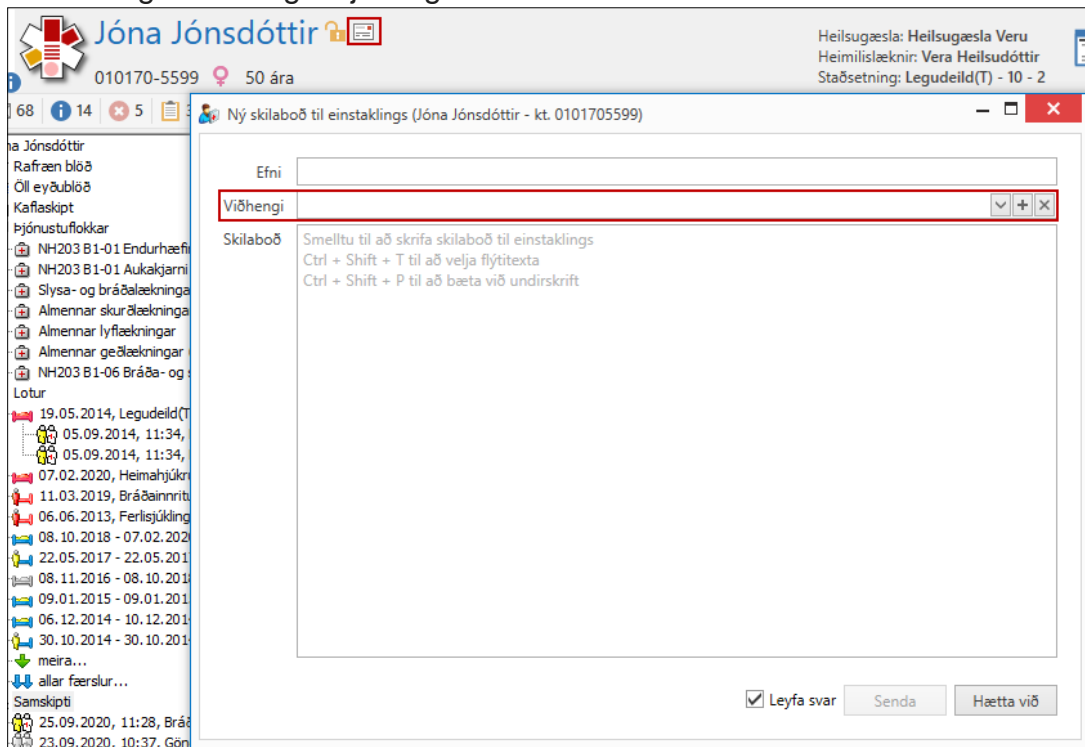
Jóna Jónsdóttir

010170-5599 50 ára

Heilsugæsla: Heilsugæsla Veru
Heimilislæknir: Vera Heilsudóttir
Staðsetning: Legudeild(T) - 10 - 2

68 14 5

Ný skilaboð til einstaklings (Jóna Jónsdóttir - kt. 0101705599)

Efni

Viðhengi

Skilaboð
Smelltu til að skrifa skilaboð til einstaklings
Ctrl + Shift + T til að velja flýtitexta
Ctrl + Shift + P til að bæta við undirskrift

Leyfa svar
Senda
Hætta við

na Jónsdóttir
Rafræn blöð
Öll eyðublöð
Kaflaskipt
Þjónustuflokkar
NH203 B1-01 Endurhæfi
NH203 B1-01 Aukakjarni
Slysa- og bráðalækninga
Almennar skurðlækninga
Almennar lyflækningar
Almennar geðlækningar
NH203 B1-06 Bráða- og
Lotur
19.05.2014, Legudeild(T
05.09.2014, 11:34,
05.09.2014, 11:34,
07.02.2020, Heimahjúkr
11.03.2019, Bráðainnritu
06.06.2013, Ferlisjúkling
08.10.2018 - 07.02.2020
22.05.2017 - 22.05.201
08.11.2016 - 08.10.201
09.01.2015 - 09.01.201
06.12.2014 - 10.12.201
30.10.2014 - 30.10.201
meira...
allar færslur...
Samskipti
25.09.2020, 11:28, Bráð
23.09.2020, 10:37, Gön